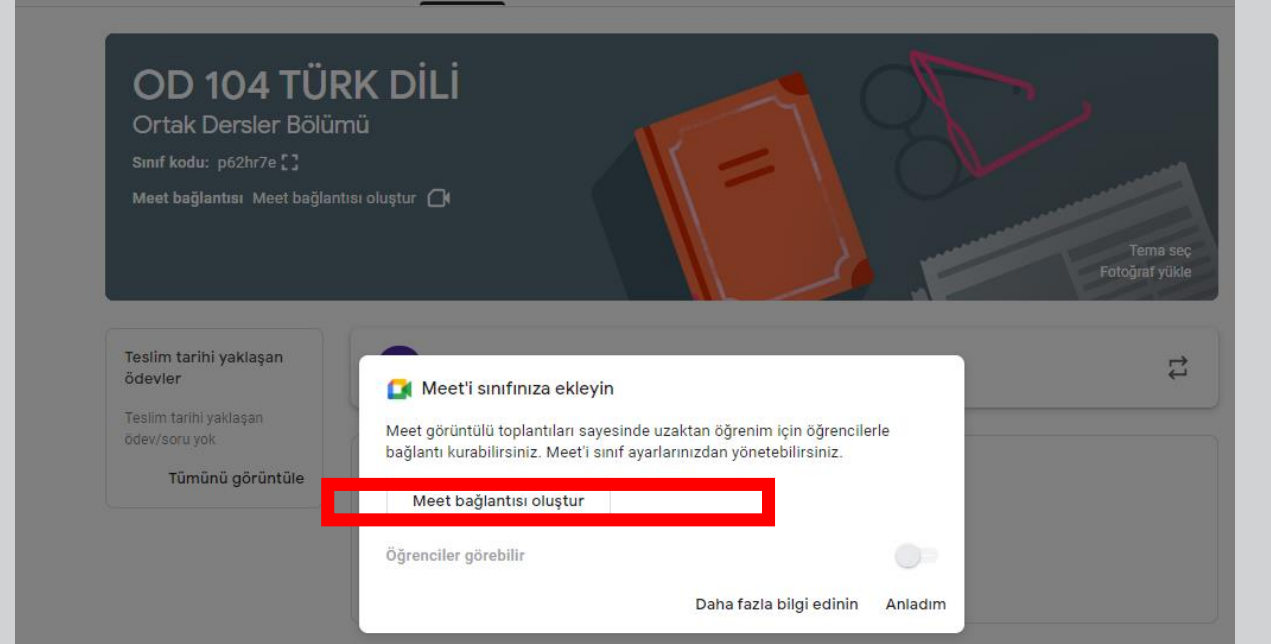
OD 104 TÜRK DİLİ
Ortak Dersler Bölümü
Sınıf kodu: p62hr7e
Meet bağlantısı Meet bağlantısı oluştur

Tema seç
Fotoğraf yükle

Teslim tarihi yaklaşan ödevler
Teslim tarihi yaklaşan ödev/soru yok
Tümünü görüntüle

Meet'i sınıfınıza ekleyin
Meet görüntülü toplantıları sayesinde uzaktan öğrenim için öğrencilerle bağlantı kurabilirsiniz. Meet'i sınıf ayarlarınızdan yönetebilirsiniz.
Meet bağlantısı oluştur
Öğrenciler görebilir
Daha fazla bilgi edinin Anladım